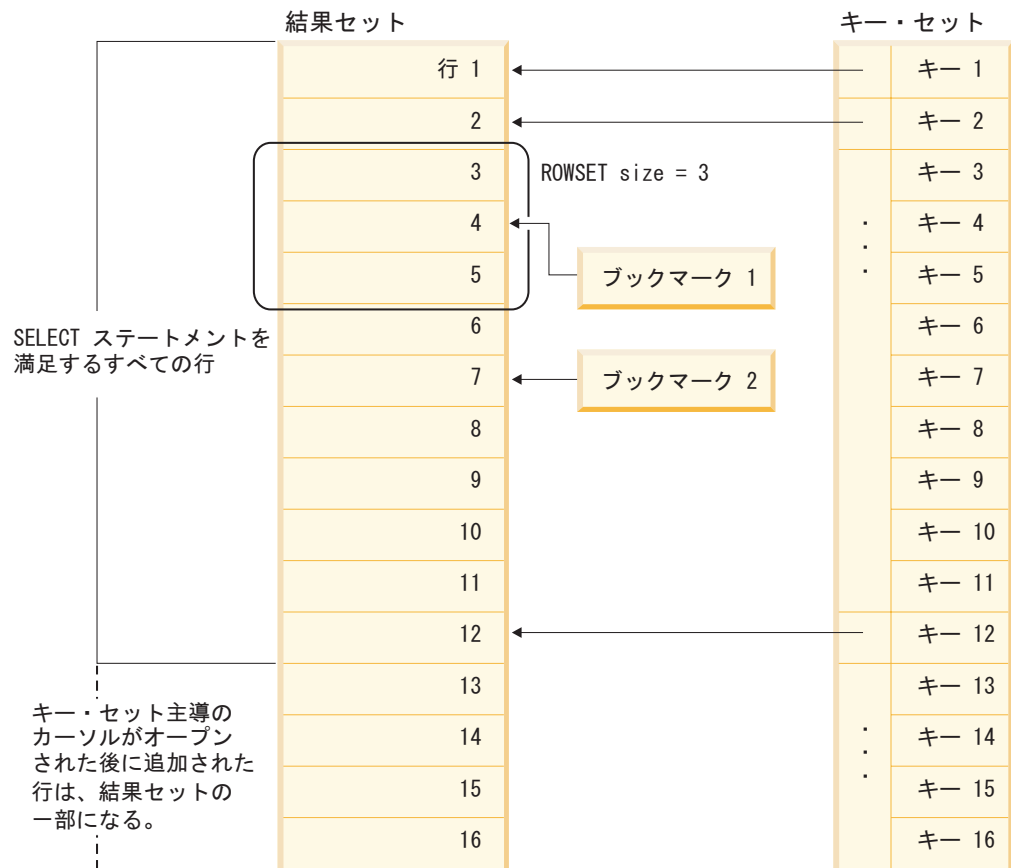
結果セット

キー・セット

行 1
2
3
4
5
6
7
8
9
10
11
12
13
14
15
16

ROWSET size = 3

ブックマーク 1

ブックマーク 2

SELECT ステートメントを満足するすべての行

キー・セット主導のカーソルがオープンされた後に追加された行は、結果セットの一部になる。

キー 1
キー 2
キー 3
キー 4
キー 5
キー 6
キー 7
キー 8
キー 9
キー 10
キー 11
キー 12
キー 13
キー 14
キー 15
キー 16